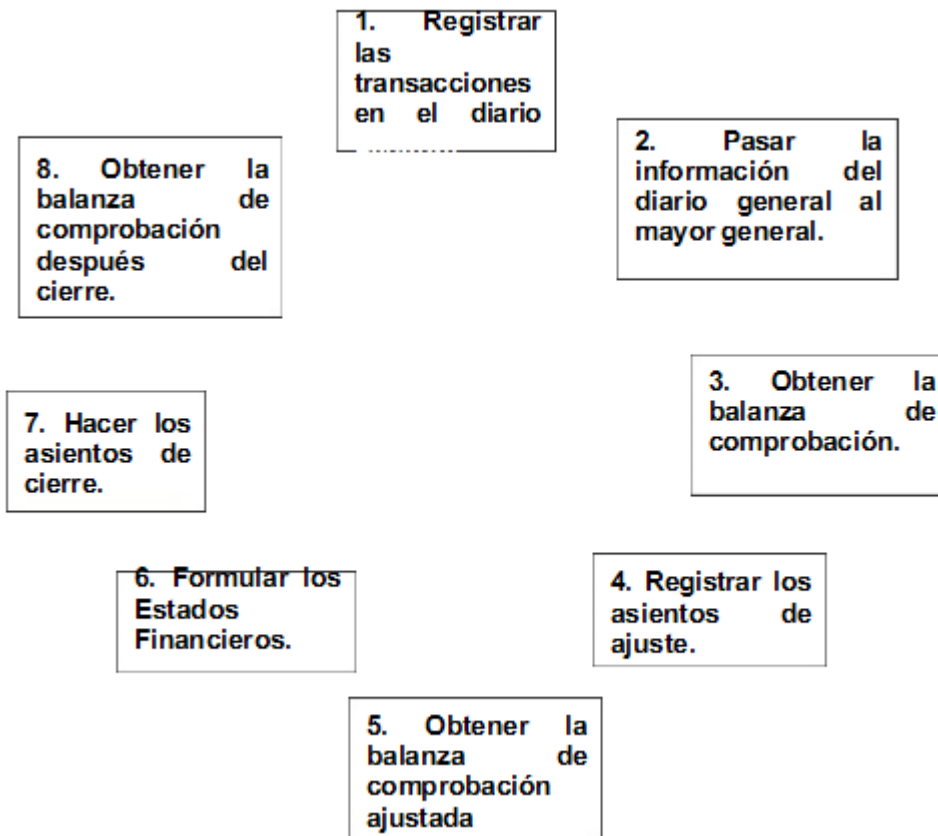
1. Registrar las transacciones en el diario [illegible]

2. Pasar la información del diario general al mayor general.

3. Obtener la balanza de comprobación.

4. Registrar los asientos de ajuste.

5. Obtener la balanza de comprobación ajustada

6. Formular los Estados Financieros.

7. Hacer los asientos de cierre.

8. Obtener la balanza de comprobación después del cierre.